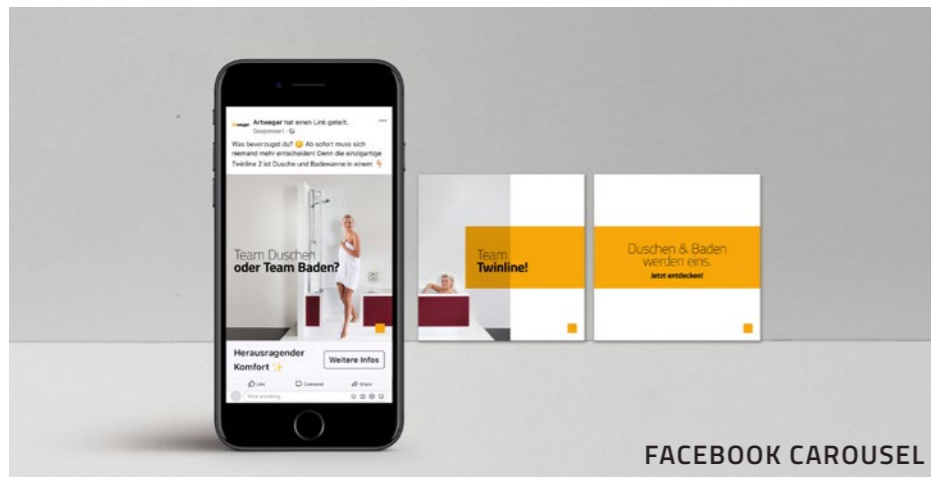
Artweger Artweger hat einen Link geteilt.
Gesponsert · 

Was bevorzugst du? Ab sofort muss sich niemand mehr entscheiden! Denn die einzigartige Twinline 2 ist Dusche und Badewanne in einem

Team Duschen
oder Team Baden?

Herausragender Komfort

Weitere Infos

Like Comment Share

Write something...

Team
Twinline!

Duschen & Baden
werden eins.
Jetzt entdecken!

FACEBOOK CAROUSEL